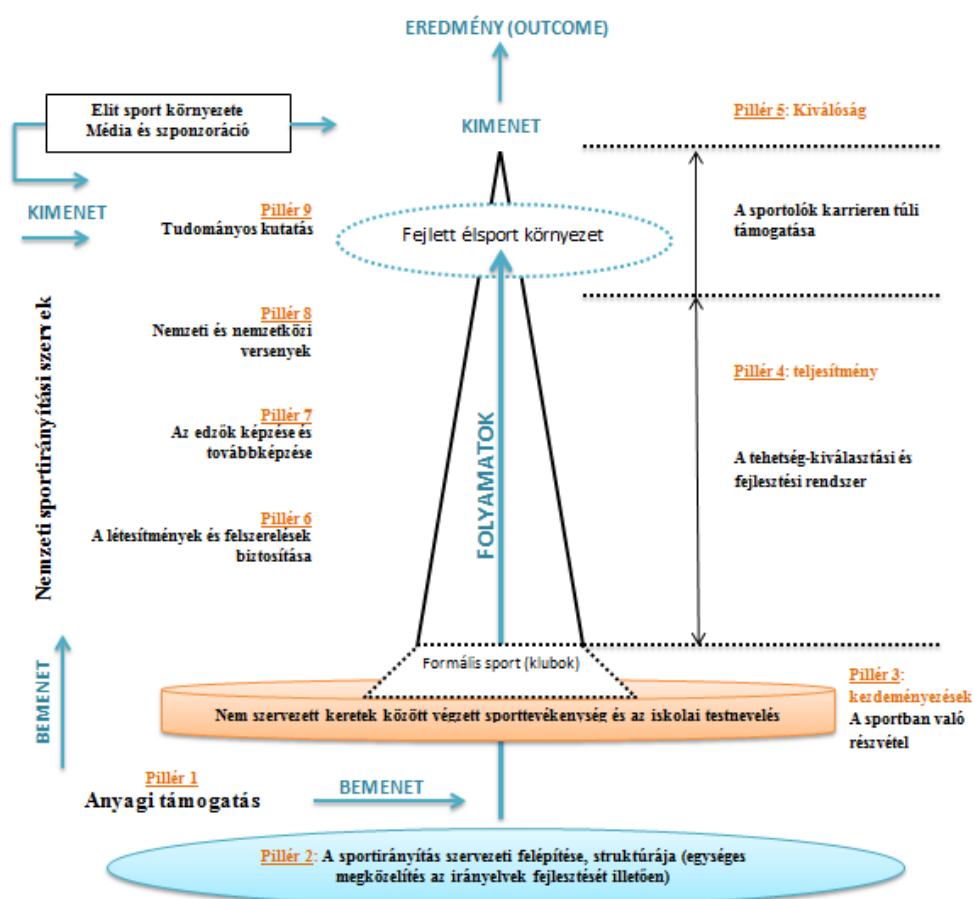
EREDMÉNY (OUTCOME)

Elit sport környezete
Média és szponzoráció

KIMENET

Pillér 5: Kiválóság

KIMENET

Pillér 9
Tudományos kutatás

Fejlett élsport környezet

A sportolók karrieren túli támogatása

Nemzeti sportirányítási szervek

Pillér 8
Nemzeti és nemzetközi versenyek

Pillér 4: teljesítmény

Pillér 7
Az edzők képzése és továbbképzése

A tehetség-kiválasztási és fejlesztési rendszer

FOLYAMATOK

Pillér 6
A létesítmények és felszerelések biztosítása

BEMENET

Formális sport (klubok)

Pillér 3: kezdeményezések
A sportban való részvétel

Nem szervezett keretek között végzett sporttevékenység és az iskolai testnevelés

Pillér 1
Anyagi támogatás

BEMENET

Pillér 2: A sportirányítás szervezeti felépítése, struktúrája (egységes megközelítés az irányelvek fejlesztését illetően)